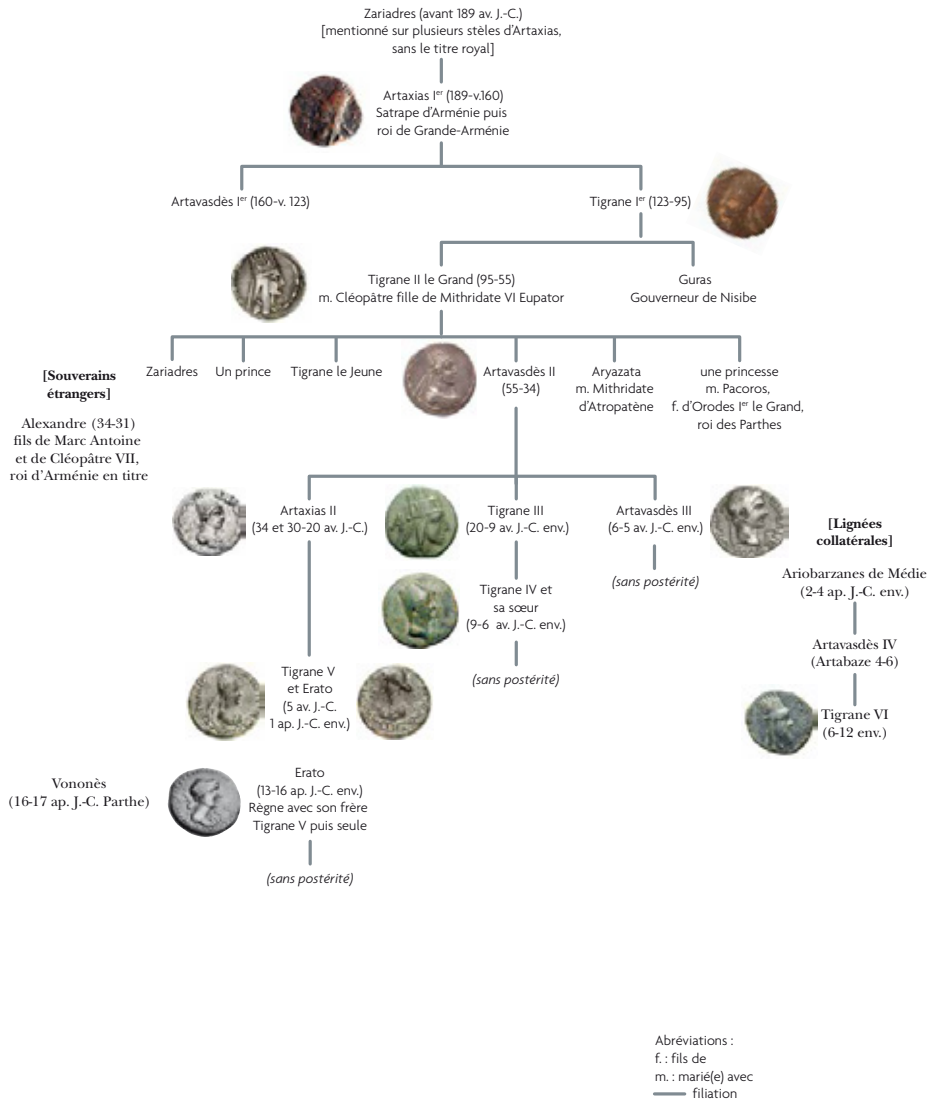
Zariadres (avant 189 av. J.-C.)
[mentionné sur plusieurs stèles d'Artaxias, sans le titre royal]

Artaxias I$^{er}$ (189-v.160)
Satrape d'Arménie puis roi de Grande-Arménie

Artavasdès I$^{er}$ (160-v. 123)

Tigrane I$^{er}$ (123-95)

Tigrane II le Grand (95-55)
m. Cléopâtre fille de Mithridate VI Eupator

Guras
Gouverneur de Nisibe

[Souverains étrangers]

Alexandre (34-31)
fils de Marc Antoine et de Cléopâtre VII, roi d'Arménie en titre

Zariadres

Un prince

Tigrane le Jeune

Artavasdès II
(55-34)

Aryazata
m. Mithridate d'Atropatène

une princesse
m. Pacoros, f. d'Orodes I$^{er}$ le Grand, roi des Parthes

Artaxias II
(34 et 30-20 av. J.-C.)

Tigrane III
(20-9 av. J.-C. env.)

Artavasdès III
(6-5 av. J.-C. env.)

(sans postérité)

Tigrane IV et sa sœur
(9-6 av. J.-C. env.)

(sans postérité)

Tigrane V et Erato
(5 av. J.-C. 1 ap. J.-C. env.)

[Lignées collatérales]

Ariobarzanes de Médie
(2-4 ap. J.-C. env.)

Artavasdès IV
(Artabaze 4-6)

Tigrane VI
(6-12 env.)

Vononès
(16-17 ap. J.-C. Parthe)

Erato
(13-16 ap. J.-C. env.)
Règne avec son frère Tigrane V puis seule

(sans postérité)

Abréviations :
f. : fils de
m. : marié(e) avec
filiation